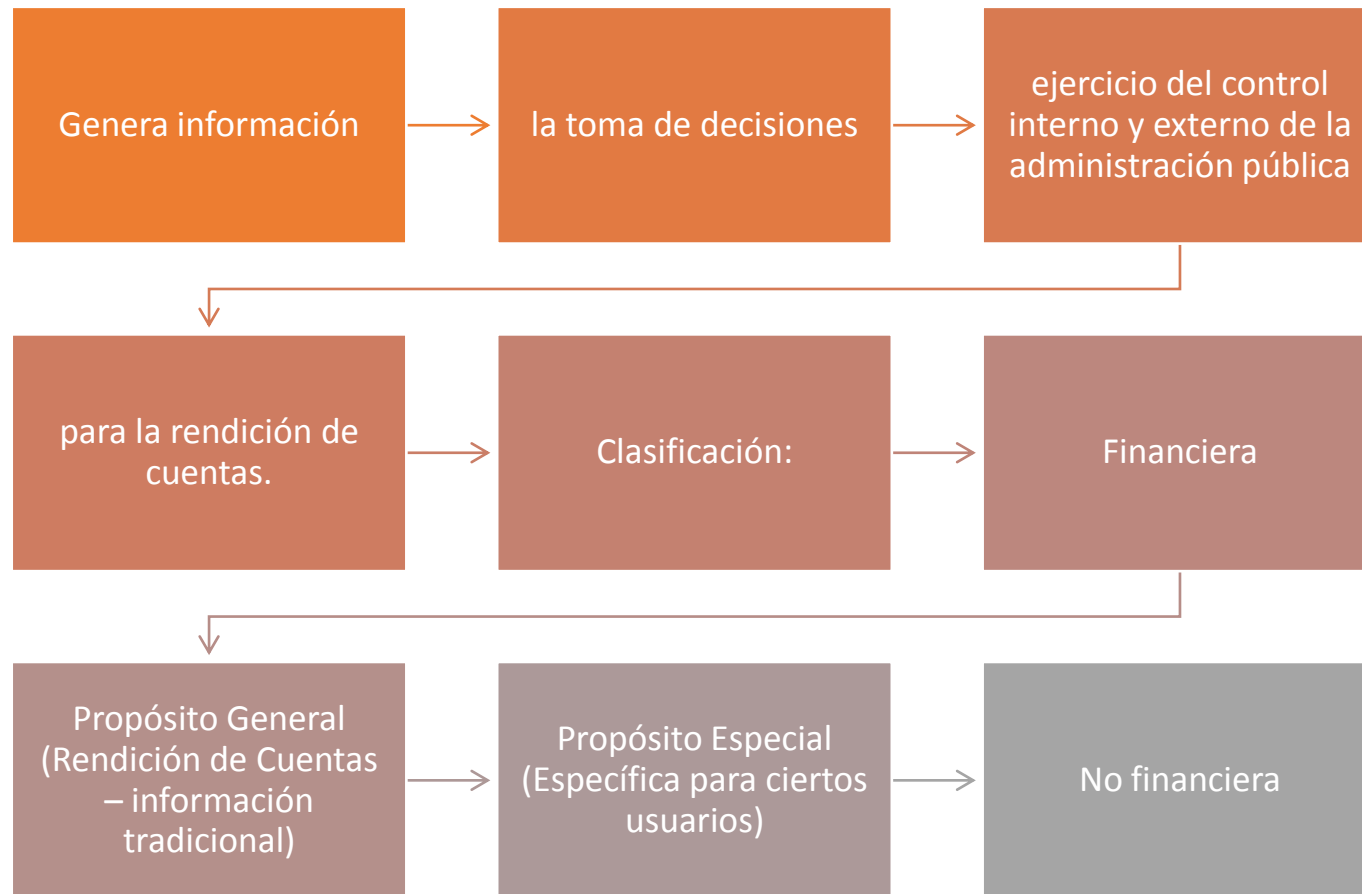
Genera información

la toma de decisiones

ejercicio del control interno y externo de la administración pública

para la rendición de cuentas.

Clasificación:

Financiera

Propósito General (Rendición de Cuentas – información tradicional)

Propósito Especial (Específica para ciertos usuarios)

No financiera